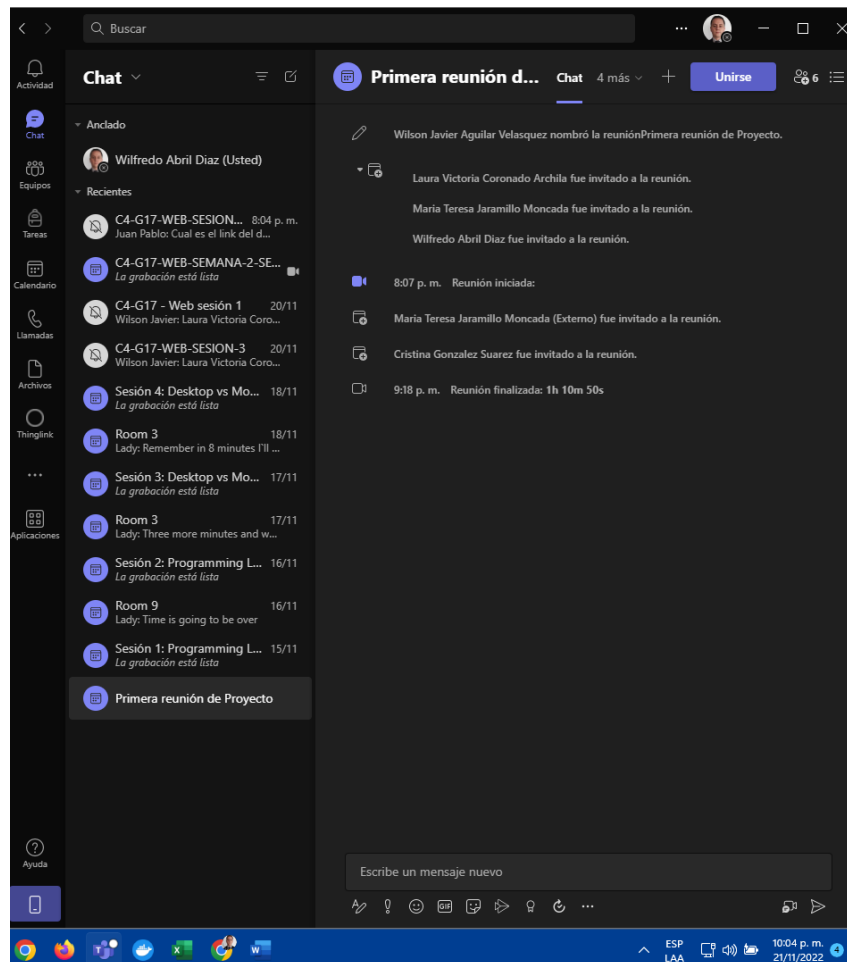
Buscar

Actividad
Chat
Equipos
Tareas
Calendario
Llamadas
Archivos
Thinglink
...
Aplicaciones
Ayuda

Chat

Anclado
Wilfredo Abril Diaz (Usted)
Recientes
C4-G17-WEB-SESION... 8:04 p. m.
Juan Pablo: Cual es el link del d...
C4-G17-WEB-SEMANA-2-SE...
La grabación está lista
C4-G17 - Web sesión 1 20/11
Wilson Javier: Laura Victoria Coro...
C4-G17-WEB-SESION-3 20/11
Wilson Javier: Laura Victoria Coro...
Sesión 4: Desktop vs Mo... 18/11
La grabación está lista
Room 3 18/11
Lady: Remember in 8 minutes I'll ...
Sesión 3: Desktop vs Mo... 17/11
La grabación está lista
Room 3 17/11
Lady: Three more minutes and w...
Sesión 2: Programming L... 16/11
La grabación está lista
Room 9 16/11
Lady: Time is going to be over
Sesión 1: Programming L... 15/11
La grabación está lista
Primera reunión de Proyecto

Primera reunión d... Chat 4 más + Unirse 6

Wilson Javier Aguilar Velasquez nombró la reuniónPrimera reunión de Proyecto.

Laura Victoria Coronado Archila fue invitado a la reunión.
Maria Teresa Jaramillo Moncada fue invitado a la reunión.
Wilfredo Abril Diaz fue invitado a la reunión.

8:07 p. m. Reunión iniciada:

Maria Teresa Jaramillo Moncada (Externo) fue invitado a la reunión.

Cristina Gonzalez Suarez fue invitado a la reunión.

9:18 p. m. Reunión finalizada: 1h 10m 50s

Escribe un mensaje nuevo

ESP LAA 10:04 p. m. 21/11/2022 4